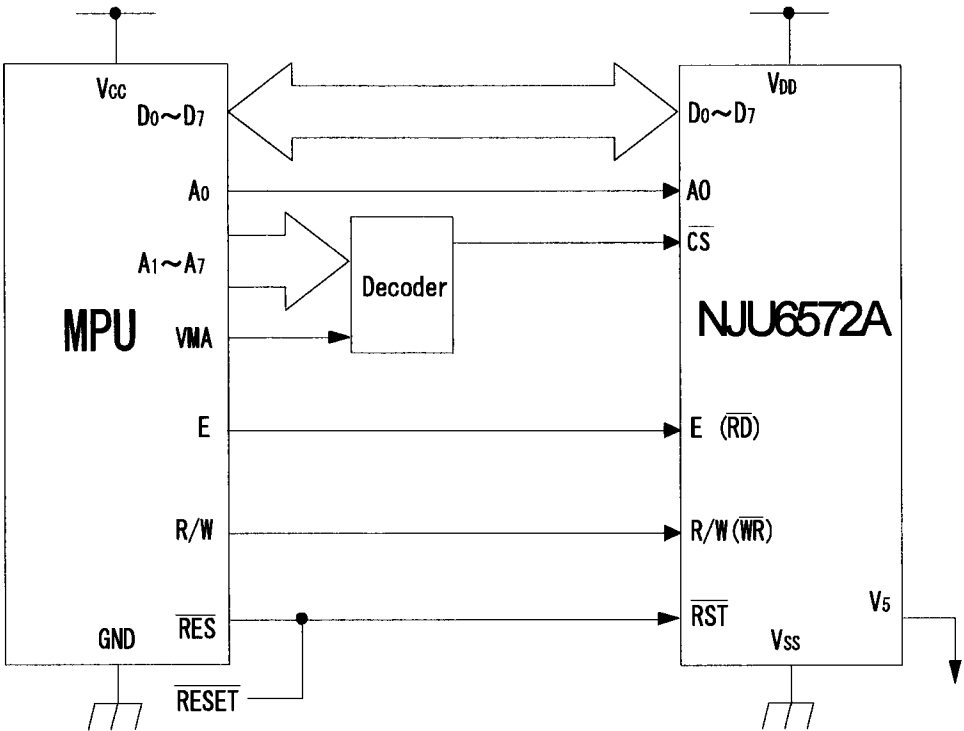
$V_{CC}$
$D_0 \sim D_7$
$A_0$
$A_1 \sim A_7$
MPU
VMA
E
R/W
$\overline{RES}$
GND
$\overline{RESET}$

Decoder

$V_{DD}$
$D_0 \sim D_7$
A0
$\overline{CS}$
NJU6572A
E ($\overline{RD}$)
R/W($\overline{WR}$)
$\overline{RST}$
$V_5$
$V_{SS}$